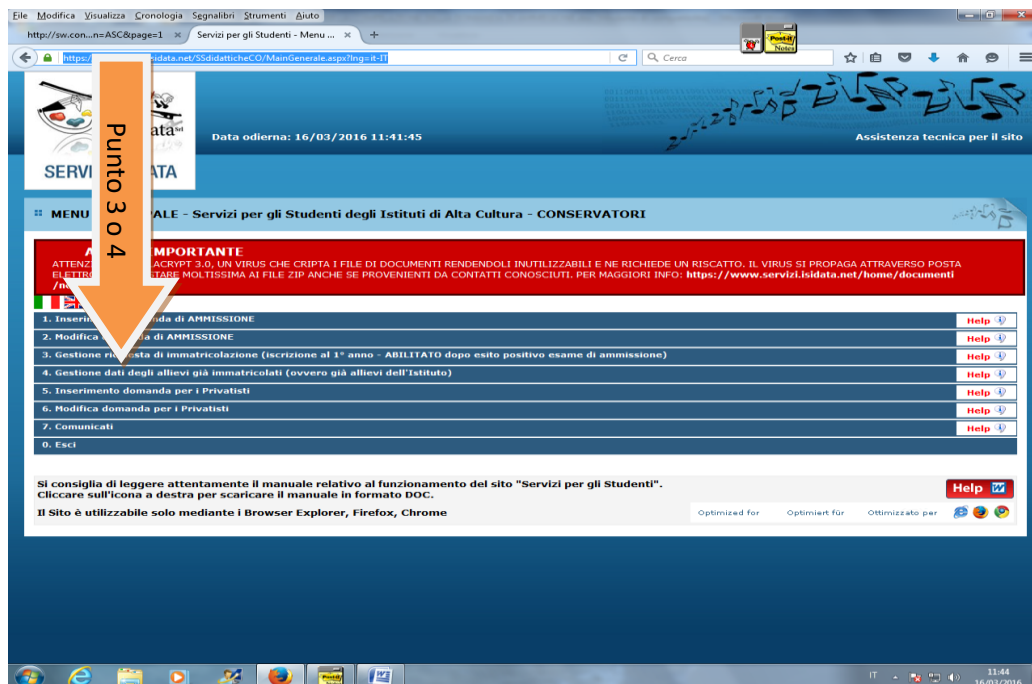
File Modifica Visualizza Cronologia Segnalibri Strumenti Aiuto

http://sw.con...n=ASC&page=1 × Servizi per gli Studenti - Menu ... × +

https://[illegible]isidata.net/SSdidatticheCO/MainGenerale.aspx?lng=it-IT

Cerca

Post-it Notes

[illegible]data

SERVI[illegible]ATA

Data odierna: 16/03/2016 11:41:45

Assistenza tecnica per il sito

Punto 3 o 4

MENU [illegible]ALE - Servizi per gli Studenti degli Istituti di Alta Cultura - CONSERVATORI

A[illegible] IMPORTANTE
ATTENZ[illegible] ACRYPT 3.0, UN VIRUS CHE CRIPTA I FILE DI DOCUMENTI RENDENDOLI INUTILIZZABILI E NE RICHIEDE UN RISCATTO. IL VIRUS SI PROPAGA ATTRAVERSO POSTA ELETTR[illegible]TARE MOLTISSIMA AI FILE ZIP ANCHE SE PROVENIENTI DA CONTATTI CONOSCIUTI. PER MAGGIORI INFO: https://www.servizi.isidata.net/home/documenti/n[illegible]

1. Inseri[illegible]nda di AMMISSIONE — Help
2. Modifica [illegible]da di AMMISSIONE — Help
3. Gestione ri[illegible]esta di immatricolazione (iscrizione al 1° anno - ABILITATO dopo esito positivo esame di ammissione) — Help
4. Gestione dati degli allievi già immatricolati (ovvero già allievi dell'Istituto) — Help
5. Inserimento domanda per i Privatisti — Help
6. Modifica domanda per i Privatisti — Help
7. Comunicati — Help
0. Esci

Si consiglia di leggere attentamente il manuale relativo al funzionamento del sito "Servizi per gli Studenti".
Cliccare sull'icona a destra per scaricare il manuale in formato DOC.
Help

Il Sito è utilizzabile solo mediante i Browser Explorer, Firefox, Chrome

Optimized for Optimiert für Ottimizzato per

IT 11:44 16/03/2016